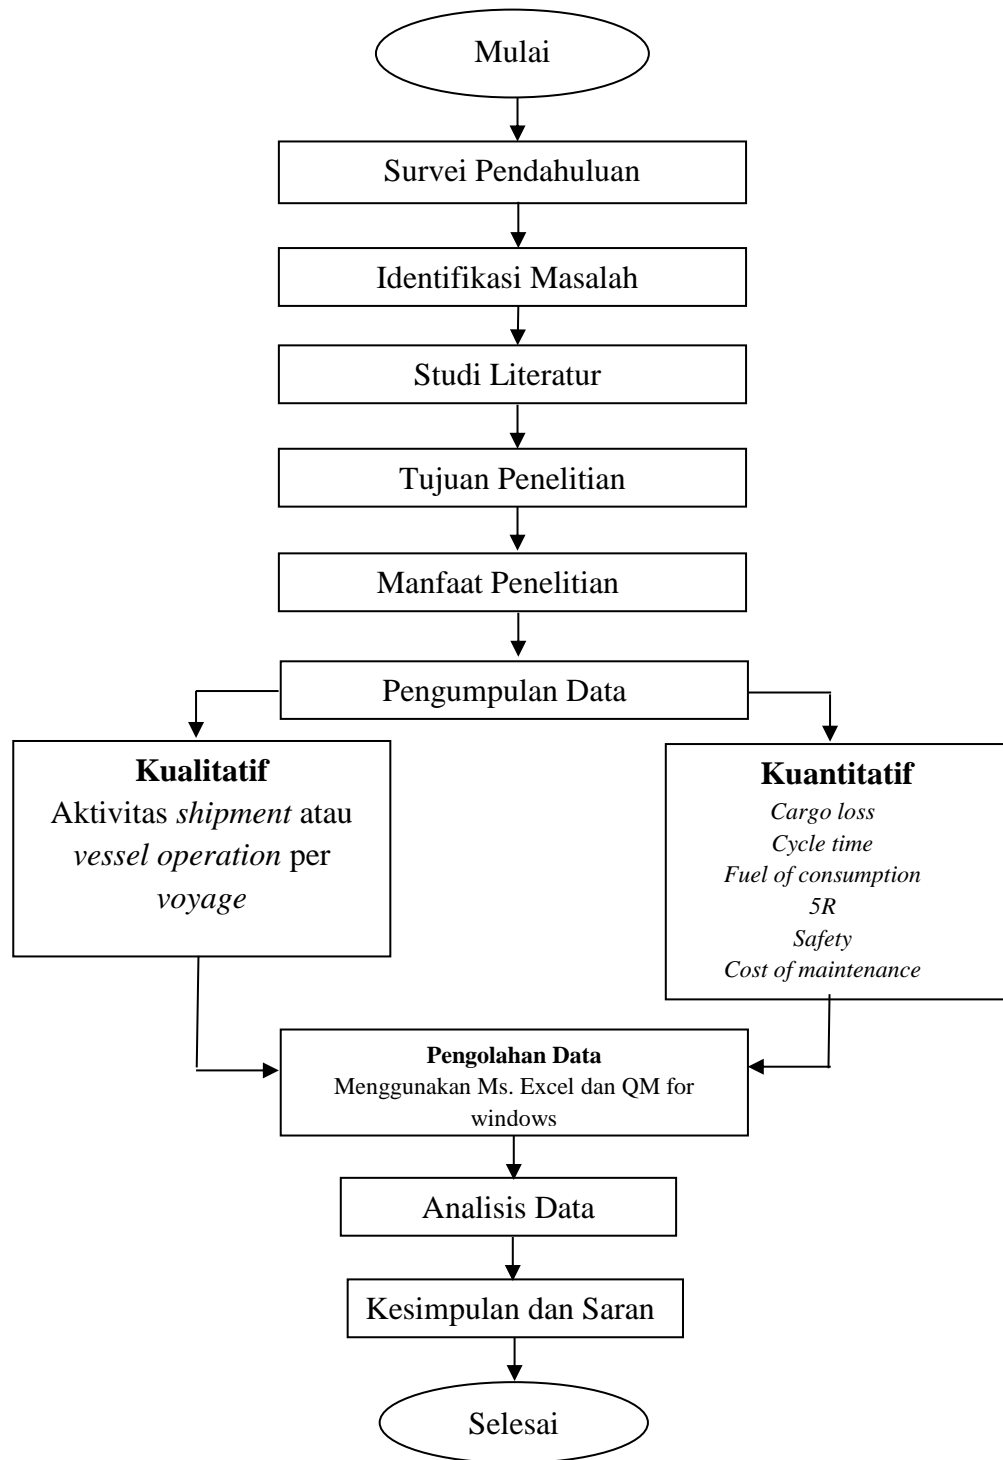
Mulai

Survei Pendahuluan

Identifikasi Masalah

Studi Literatur

Tujuan Penelitian

Manfaat Penelitian

Pengumpulan Data

**Kualitatif**
Aktivitas *shipment* atau *vessel operation* per *voyage*

**Kuantitatif**
*Cargo loss*
*Cycle time*
*Fuel of consumption*
*5R*
*Safety*
*Cost of maintenance*

**Pengolahan Data**
Menggunakan Ms. Excel dan QM for windows

Analisis Data

Kesimpulan dan Saran

Selesai